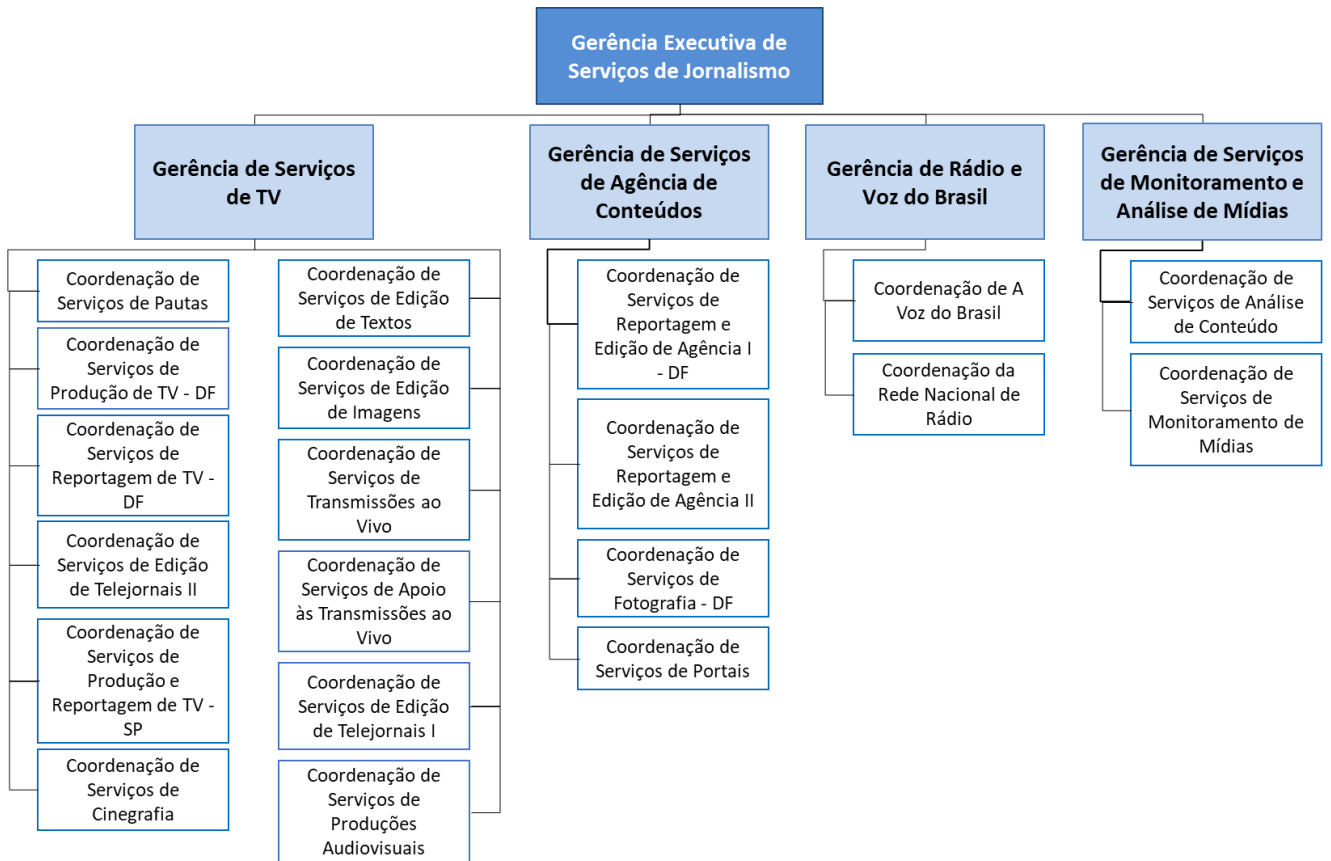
Gerência Executiva de Serviços de Jornalismo

Gerência de Serviços de TV

Coordenação de Serviços de Pautas

Coordenação de Serviços de Produção de TV - DF

Coordenação de Serviços de Reportagem de TV - DF

Coordenação de Serviços de Edição de Telejornais II

Coordenação de Serviços de Produção e Reportagem de TV - SP

Coordenação de Serviços de Cinegrafia

Coordenação de Serviços de Edição de Textos

Coordenação de Serviços de Edição de Imagens

Coordenação de Serviços de Transmissões ao Vivo

Coordenação de Serviços de Apoio às Transmissões ao Vivo

Coordenação de Serviços de Edição de Telejornais I

Coordenação de Serviços de Produções Audiovisuais

Gerência de Serviços de Agência de Conteúdos

Coordenação de Serviços de Reportagem e Edição de Agência I - DF

Coordenação de Serviços de Reportagem e Edição de Agência II

Coordenação de Serviços de Fotografia - DF

Coordenação de Serviços de Portais

Gerência de Rádio e Voz do Brasil

Coordenação de A Voz do Brasil

Coordenação da Rede Nacional de Rádio

Gerência de Serviços de Monitoramento e Análise de Mídias

Coordenação de Serviços de Análise de Conteúdo

Coordenação de Serviços de Monitoramento de Mídias